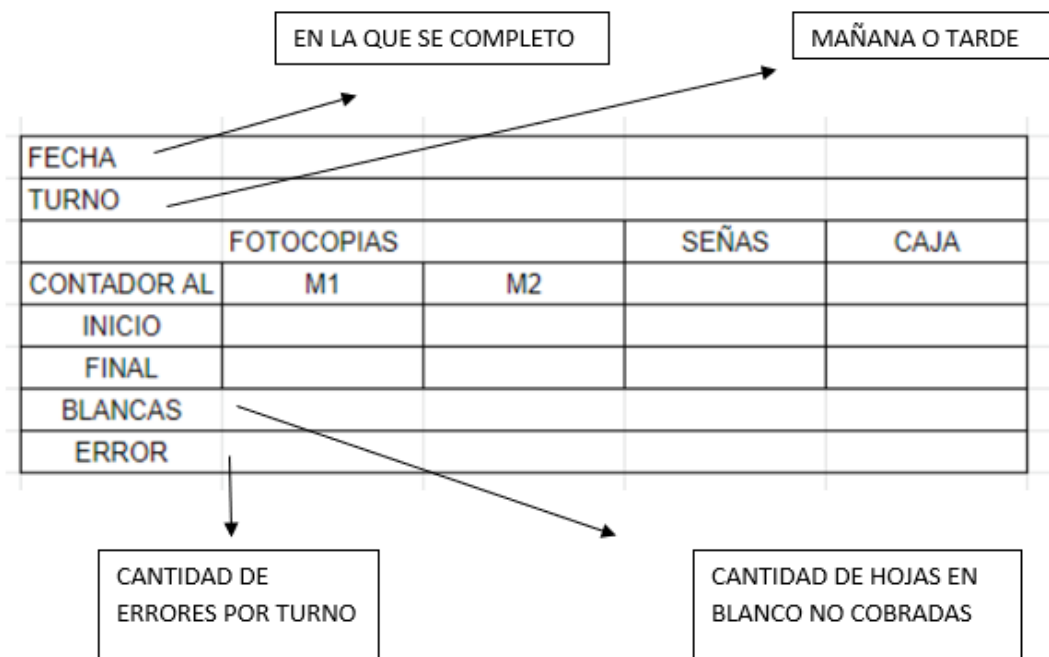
EN LA QUE SE COMPLETO

MAÑANA O TARDE

| FECHA | | | | |
|---|---|---|---|---|
| TURNO | | | | |
| | FOTOCOPIAS | | SEÑAS | CAJA |
| CONTADOR AL | M1 | M2 | | |
| INICIO | | | | |
| FINAL | | | | |
| BLANCAS | | | | |
| ERROR | | | | |

CANTIDAD DE ERRORES POR TURNO

CANTIDAD DE HOJAS EN BLANCO NO COBRADAS